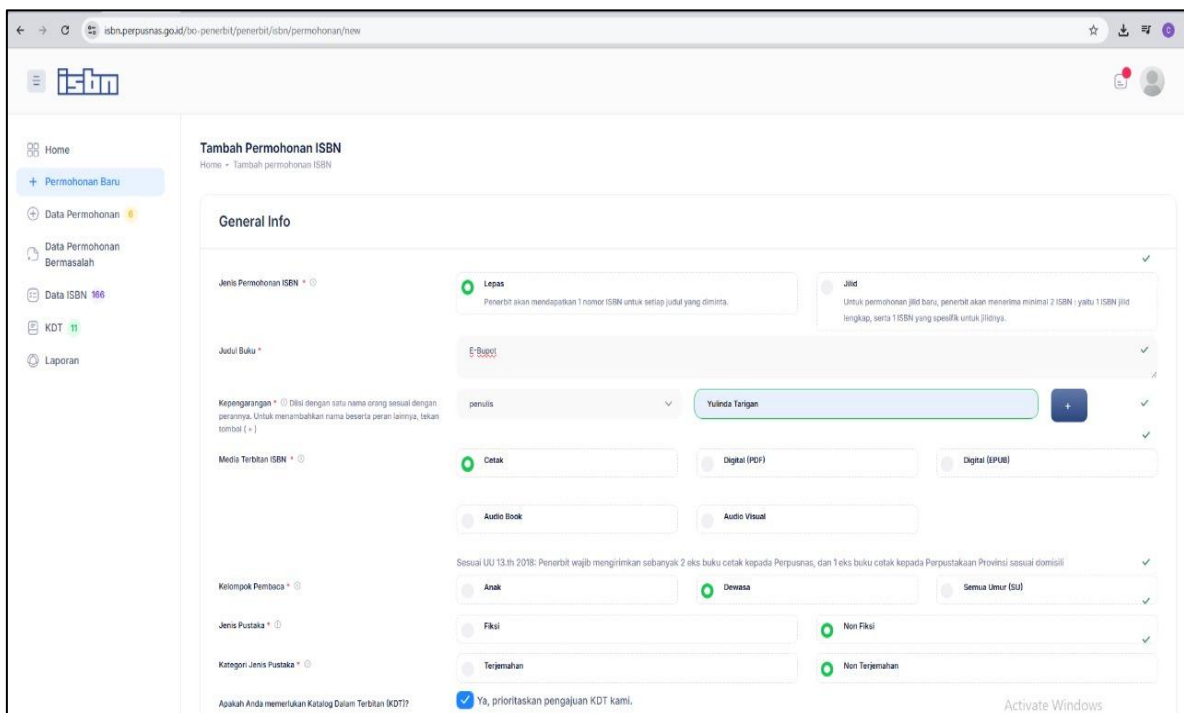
isbn.perpusnas.go.id/bo-penerbit/penerbit/isbn/permohonan/new

isbn

Home
+ Permohonan Baru
Data Permohonan 6
Data Permohonan Bermasalah
Data ISBN 166
KDT 11
Laporan

Tambah Permohonan ISBN
Home • Tambah permohonan ISBN

General Info

Jenis Permohonan ISBN *

Lepas
Penerbit akan mendapatkan 1 nomor ISBN untuk setiap judul yang diminta.

Jilid
Untuk permohonan jilid baru, penerbit akan menerima minimal 2 ISBN : yaitu 1 ISBN jilid lengkap, serta 1 ISBN yang spesifik untuk jilidnya.

Judul Buku *

E-Bupot

Kepengarangan * Diisi dengan satu nama orang sesuai dengan perannya. Untuk menambahkan nama beserta peran lainnya, tekan tombol ( + )

penulis

Yulinda Tarigan

+

Media Terbitan ISBN *

Cetak

Digital (PDF)

Digital (EPUB)

Audio Book

Audio Visual

Sesuai UU 13.th 2018: Penerbit wajib mengirimkan sebanyak 2 eks buku cetak kepada Perpusnas, dan 1 eks buku cetak kepada Perpustakaan Provinsi sesuai domisili

Kelompok Pembaca *

Anak

Dewasa

Semua Umur (SU)

Jenis Pustaka *

Fiksi

Non Fiksi

Kategori Jenis Pustaka *

Terjemahan

Non Terjemahan

Apakah Anda memerlukan Katalog Dalam Terbitan (KDT)?

Ya, prioritaskan pengajuan KDT kami.

Activate Windows